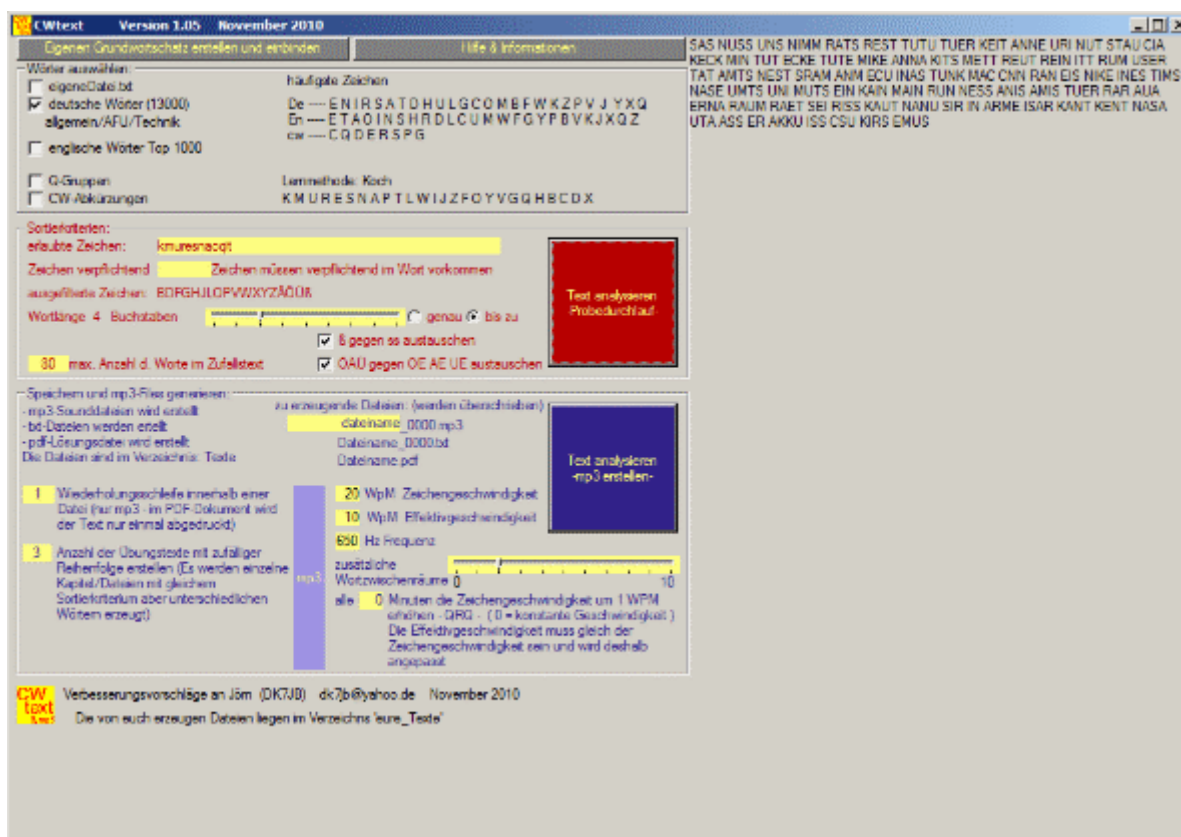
CWtext Version 1.05 November 2010

Eigenen Grundwortschatz erstellen und einbinden

Hilfe & Informationen

Wörter auswählen:

eigeneDatei.txt

deutsche Wörter (13000) allgemein/AFU/Technik

englische Wörter Top 1000

Q-Gruppen

CW-Abkürzungen

häufigste Zeichen

De ---- E N I R S A T D H U L G C O M B F W K Z P V J Y X Q

En ---- E T A O I N S H R D L C U M W F G Y P B V K J X Q Z

cw ---- C Q D E R S P G

Lernmethode: Koch

K M U R E S N A P T L W I J Z F O Y V G Q H B C D X

Sortierkriterien:

erlaubte Zeichen: kmuresnacqt

Zeichen verpflichtend Zeichen müssen verpflichtend im Wort vorkommen

ausgefilterte Zeichen: BDFGHIJLOPVWXYZÄÖÜß

Wortlänge 4 Buchstaben

genau bis zu

ß gegen ss austauschen

80 max. Anzahl d. Worte im Zufallstext

ÖÄÜ gegen OE AE UE austauschen

Text analysieren Probedurchlauf

Speichern und mp3-Files generieren:

-mp3 Sounddateien wird erstellt

-txt-Dateien werden erstellt

-pdf-Lösungsdatei wird erstellt

Die Dateien sind im Verzeichnis: Texte

zu erzeugende Dateien: (werden überschrieben)

dateiname_0000.mp3

Dateiname_0000.txt

Dateiname.pdf

Text analysieren -mp3 erstellen-

1 Wiederholungsschleife innerhalb einer Datei (nur mp3 - im PDF-Dokument wird der Text nur einmal abgedruckt)

3 Anzahl der Übungstexte mit zufälliger Reihenfolge erstellen (Es werden einzelne Kapitel/Dateien mit gleichem Sortierkriterium aber unterschiedlichen Wörtern erzeugt)

mp3

20 WpM Zeichengeschwindigkeit

10 WpM Effektivgeschwindigkeit

650 Hz Frequenz

zusätzliche Wortzwischenräume 0 10

alle 0 Minuten die Zeichengeschwindigkeit um 1 WPM erhöhen - QRQ - ( 0 = konstante Geschwindigkeit ) Die Effektivgeschwindigkeit muss gleich der Zeichengeschwindigkeit sein und wird deshalb angepasst

CW text

Verbesserungsvorschläge an Jörn (DK7JB) dk7jb@yahoo.de November 2010

Die von euch erzeugten Dateien liegen im Verzeichnis 'eure_Texte'

SAS NUSS UNS NIMM RATS REST TUTU TUER KEIT ANNE URI NUT STAU CIA KECK MIN TUT ECKE TUTE MIKE ANNA KITS METT REUT REIN ITT RUM USER TAT AMTS NEST SRAM ANM ECU INAS TUNK MAC CNN RAN EIS NIKE INES TIMS NASE UMTS UNI MUTS EIN KAIN MAIN RUN NESS ANIS AMIS TUER RAR AUA ERNA RAUM RAET SEI RISS KAUT NANU SIR IN ARME ISAR KANT KENT NASA UTA ASS ER AKKU ISS CSU KIRS EMUS